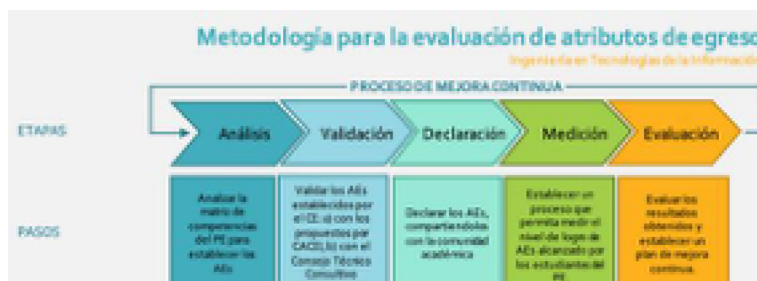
Metodología para la evaluación de atributos de egreso
Ingeniería en Tecnologías de la Información

PROCESO DE MEJORA CONTINUA

ETAPAS

Análisis

Validación

Declaración

Medición

Evaluación

PASOS

Analizar la matriz de competencias del PE para establecer los AEs

Validar los AEs establecidos por el CE; si con los propuestos por CACEI, (s) con el Consejo Técnico Consultivo

Declarar los AEs, compartiéndolos con la comunidad académica

Establecer un proceso que permita medir el nivel de logro de AEs alcanzado por los estudiantes del PE

Evaluar los resultados obtenidos y establecer un plan de mejora continua.